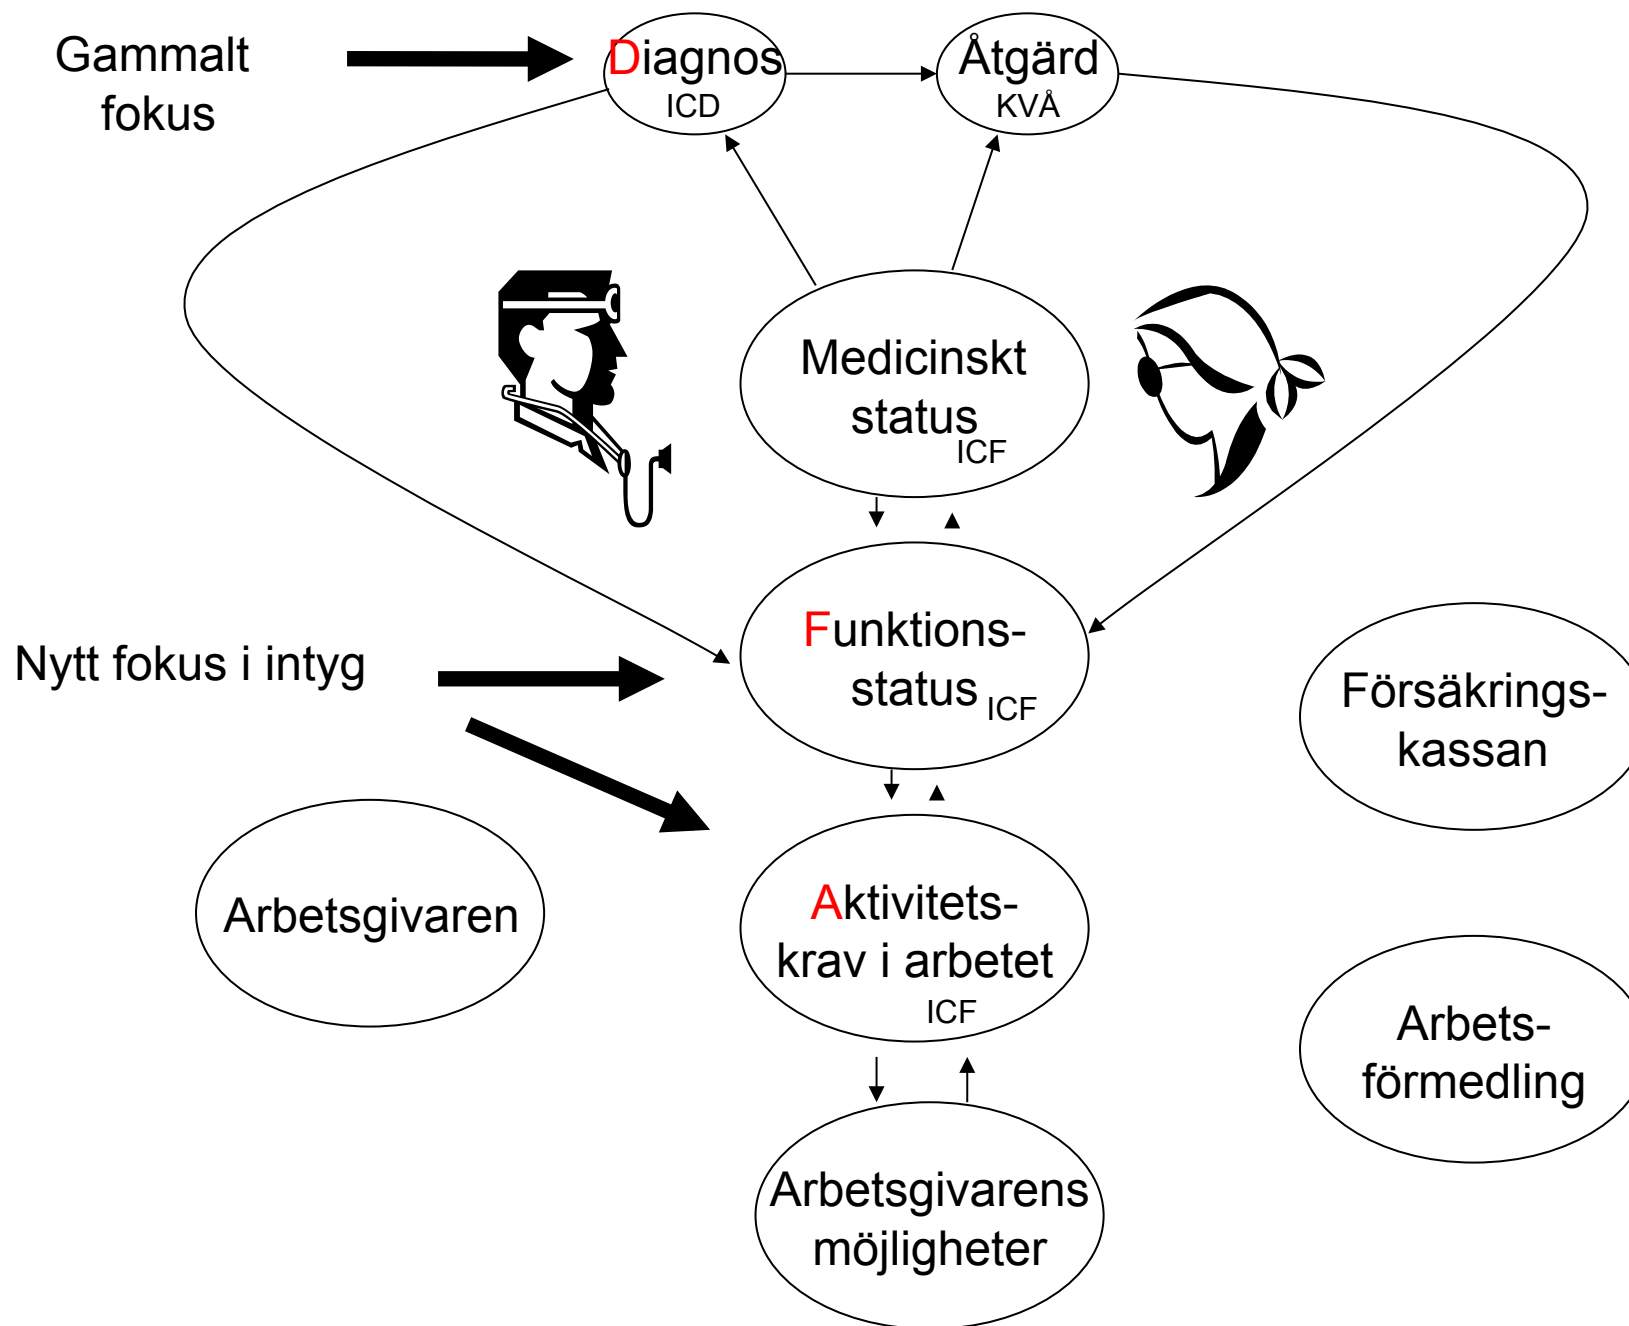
Gammalt fokus

Diagnos
ICD

Åtgärd
KVÅ

Medicinskt status
ICF

Nytt fokus i intyg

Funktions-status ICF

Försäkrings-kassan

Arbetsgivaren

Aktivitets-krav i arbetet
ICF

Arbets-förmedling

Arbetsgivarens möjligheter